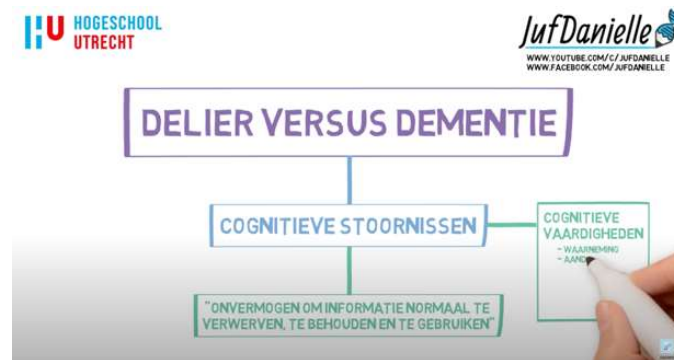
HU HOGESCHOOL UTRECHT

JufDanielle
WWW.YOUTUBE.COM/C/JUFDANIELLE
WWW.FACEBOOK.COM/JUFDANIELLE

DELIER VERSUS DEMENTIE

COGNITIEVE STOORNISSEN

"ONVERMOGEN OM INFORMATIE NORMAAL TE VERWERVEN, TE BEHOUDEN EN TE GEBRUIKEN"

COGNITIEVE VAARDIGHEDEN
- WAARNEMING
- AAND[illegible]